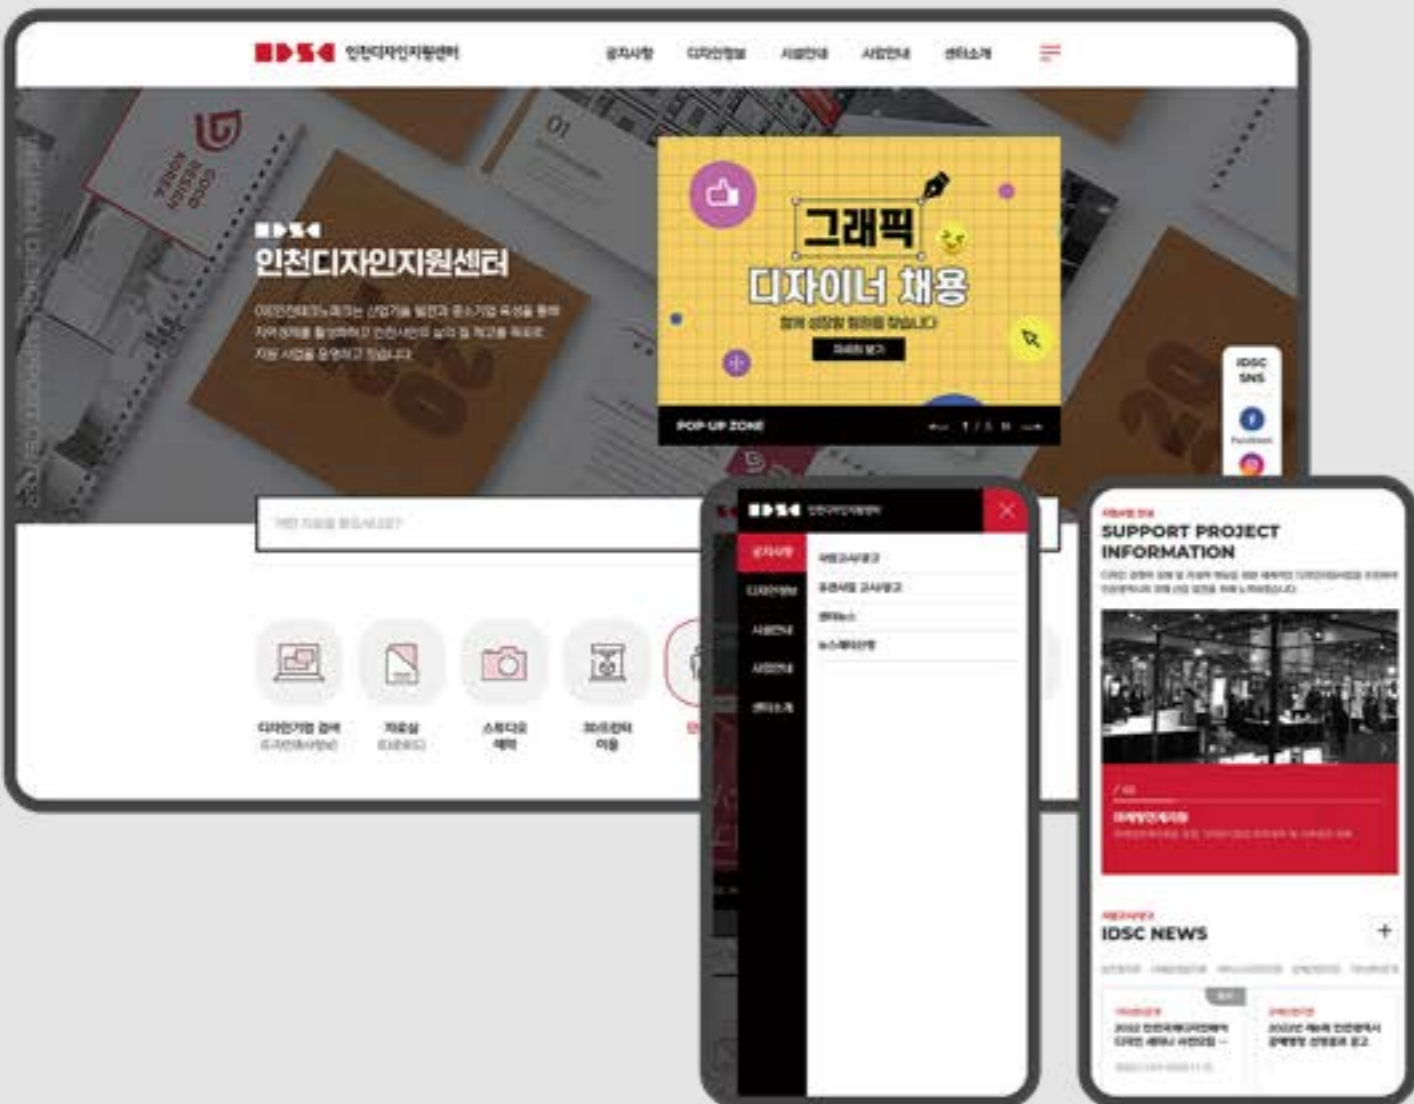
IDSC 인천디자인지원센터

공지사항 디자인정보 사업안내 시설안내 센터소개

IDSC
인천디자인지원센터

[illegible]

그래픽
디자이너 채용

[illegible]

자세히 보기

POP-UP ZONE

1 / 3

IDSC SNS

Facebook

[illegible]

디자인기업 검색
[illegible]

자료실
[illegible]

스튜디오
예약

3D프린터
이용

IDSC 인천디자인지원센터

공지사항
디자인정보
사업안내
시설안내
센터소개

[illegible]

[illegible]

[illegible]

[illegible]

SUPPORT PROJECT INFORMATION

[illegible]

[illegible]

IDSC NEWS

+

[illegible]

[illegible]